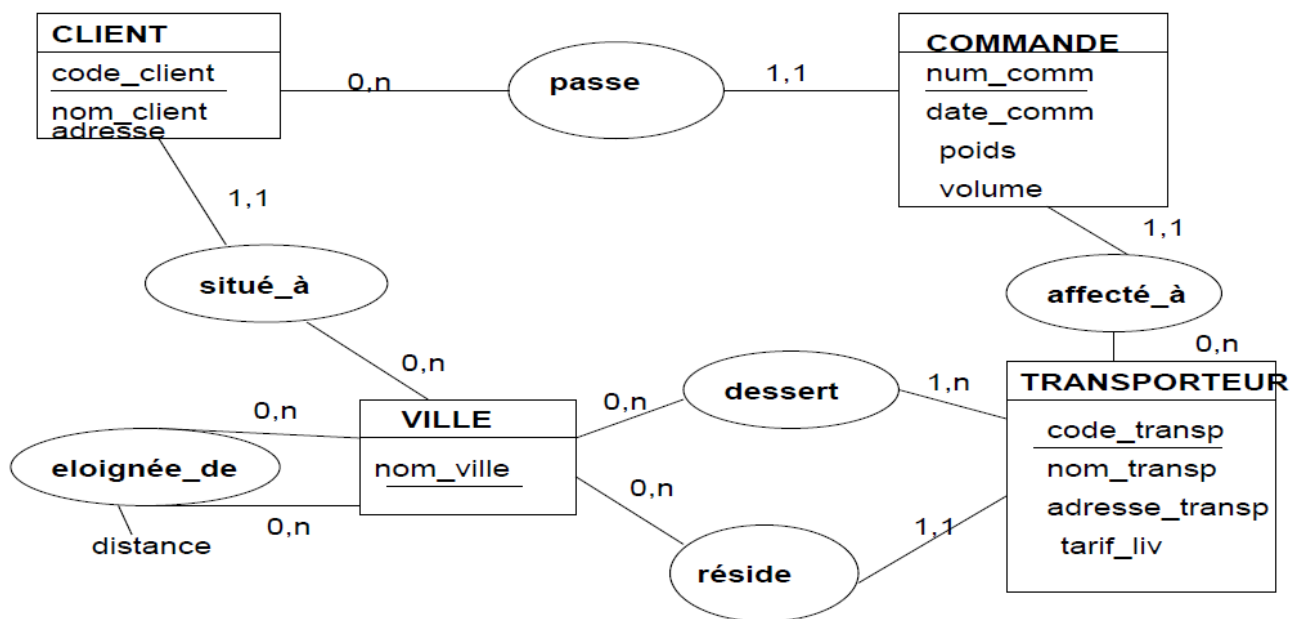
CLIENT
code_client
nom_client
adresse

0,n
passe
1,1

COMMANDE
num_comm
date_comm
poids
volume

1,1
situé_à
0,n

1,1
affecté_à
0,n

0,n
VILLE
nom_ville

eloignée_de
distance
0,n

0,n
dessert
1,n

0,n
réside
1,1

TRANSPORTEUR
code_transp
nom_transp
adresse_transp
tarif_liv